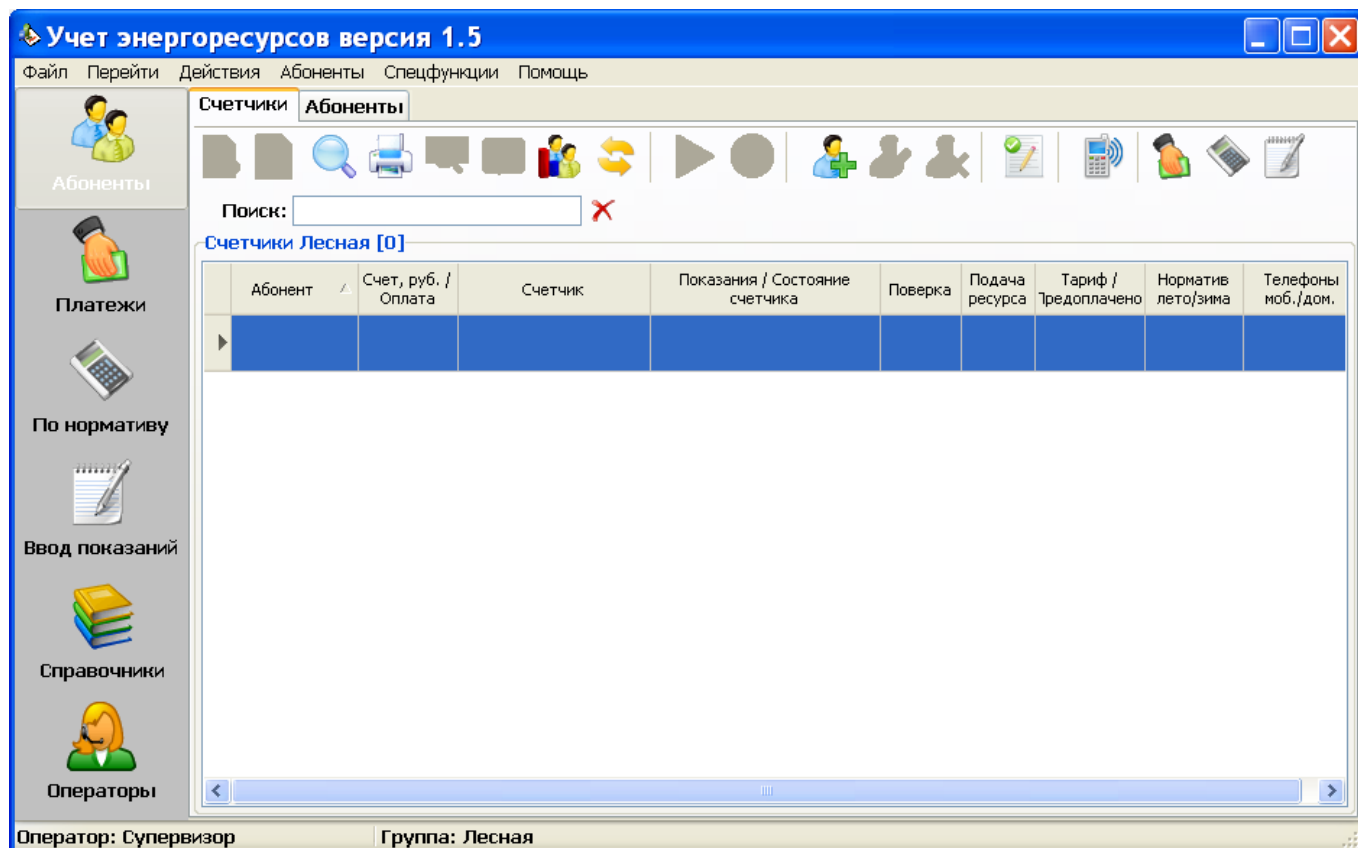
Учет энергоресурсов версия 1.5

Файл Перейти Действия Абоненты Спецфункции Помощь

Абоненты

Платежи

По нормативу

Ввод показаний

Справочники

Операторы

Счетчики Абоненты

Поиск:

Счетчики Лесная [0]

| | Абонент | Счет, руб. / Оплата | Счетчик | Показания / Состояние счетчика | Поверка | Подача ресурса | Тариф / Предоплачено | Норматив лето/зима | Телефоны моб./дом. |
|---|---|---|---|---|---|---|---|---|---|
| | | | | | | | | | |

Оператор: Супервизор Группа: Лесная